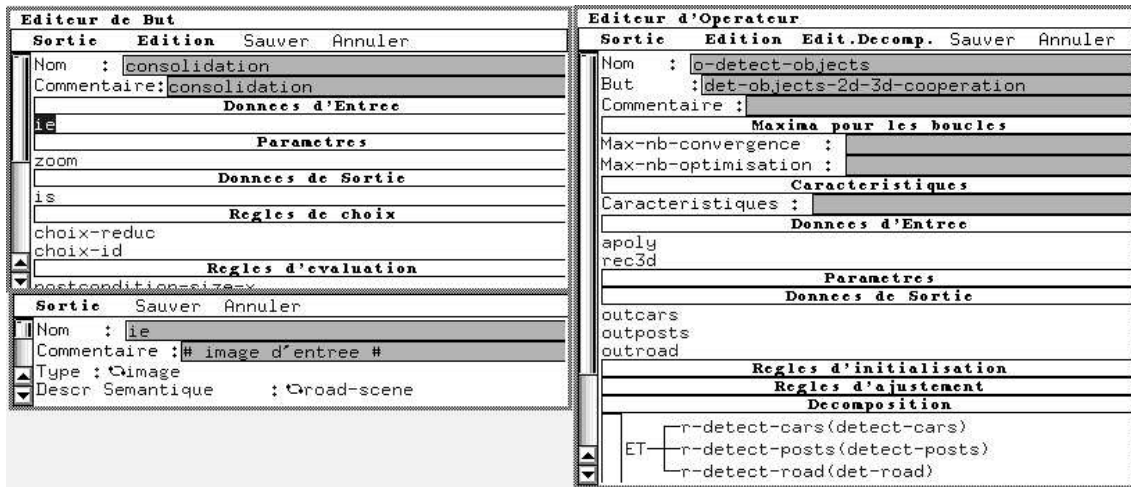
Editeur de But

Sortie Edition Sauver Annuler

Nom : consolidation
Commentaire: consolidation

Donnees d'Entree

ie

Parametres

zoom

Donnees de Sortie

is

Regles de choix

choix-reduc
choix-id

Regles d'evaluation

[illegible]

Sortie Sauver Annuler

Nom : ie
Commentaire : # image d'entree #
Type : image
Descr Semantique : road-scene

Editeur d'Operateur

Sortie Edition Edit.Decomp. Sauver Annuler

Nom : o-detect-objects
But : det-objects-2d-3d-cooperation
Commentaire :

Maxima pour les boucles

Max-nb-convergence :
Max-nb-optimisation :

Caracteristiques

Caracteristiques :

Donnees d'Entree

apoly
rec3d

Parametres

Donnees de Sortie

outcars
outposts
outroad

Regles d'initialisation

Regles d'ajustement

Decomposition

ET
r-detect-cars(detect-cars)
r-detect-posts(detect-posts)
r-detect-road(det-road)